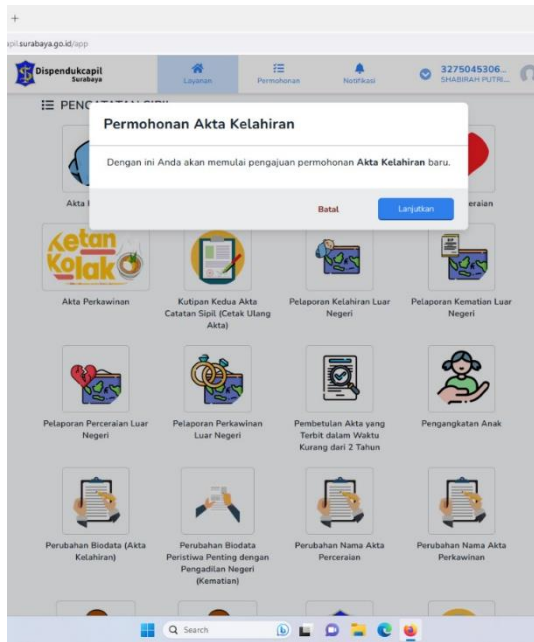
+

pil.surabaya.go.id/app

Dispendukcapil
Surabaya

Layanan

Permohonan

Notifikasi

3275045306...
SHABIRAH PUTRI...

PENC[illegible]

Permohonan Akta Kelahiran

Dengan ini Anda akan memulai pengajuan permohonan **Akta Kelahiran** baru.

Batal

Lanjutkan

Akta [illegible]

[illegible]eraian

Ketan Kolak

Akta Perkawinan

Kutipan Kedua Akta Catatan Sipil (Cetak Ulang Akta)

Pelaporan Kelahiran Luar Negeri

Pelaporan Kematian Luar Negeri

Pelaporan Perceraian Luar Negeri

Pelaporan Perkawinan Luar Negeri

Pembetulan Akta yang Terbit dalam Waktu Kurang dari 2 Tahun

Pengangkatan Anak

Perubahan Biodata (Akta Kelahiran)

Perubahan Biodata Peristiwa Penting dengan Pengadilan Negeri (Kematian)

Perubahan Nama Akta Perceraian

Perubahan Nama Akta Perkawinan

Search